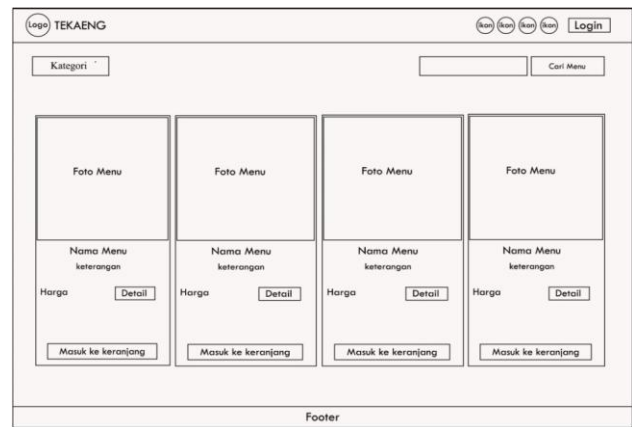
Logo TEKAENG

Ikon Ikon Ikon Ikon Login

Kategori

Cari Menu

Foto Menu

Nama Menu
keterangan

Harga Detail

Masuk ke keranjang

Foto Menu

Nama Menu
keterangan

Harga Detail

Masuk ke keranjang

Foto Menu

Nama Menu
keterangan

Harga Detail

Masuk ke keranjang

Foto Menu

Nama Menu
keterangan

Harga Detail

Masuk ke keranjang

Footer